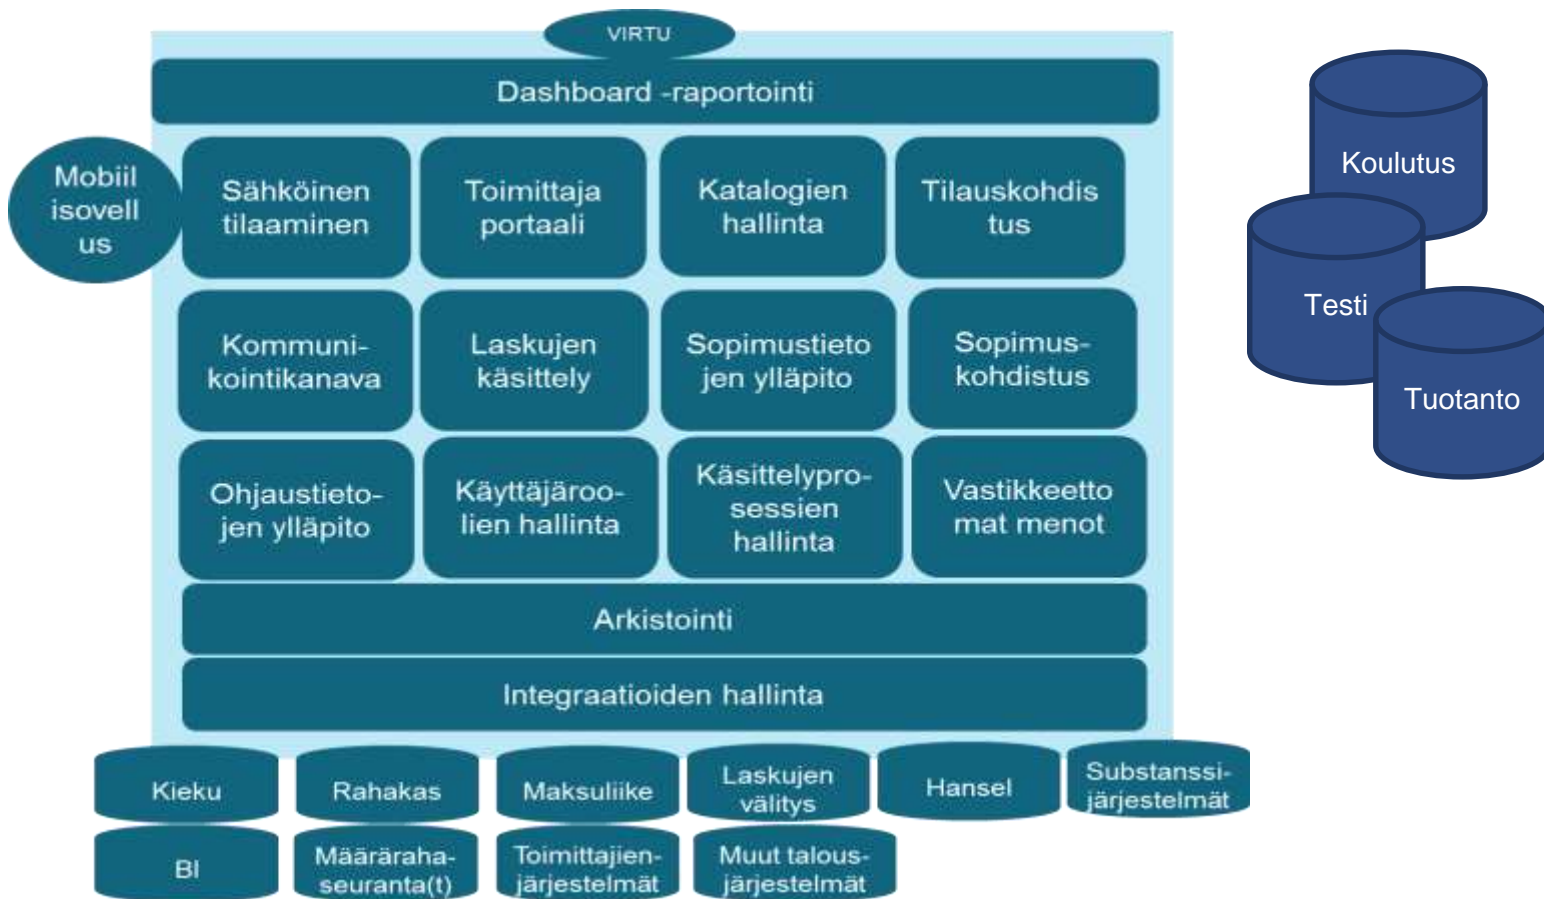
VIRTU

Dashboard -raportointi

Mobiil isovell us

Sähköinen tilaaminen

Toimittaja portaali

Katalogien hallinta

Tilauskohdis tus

Kommunikointikanava

Laskujen käsittely

Sopimustieto jen ylläpito

Sopimuskohdistus

Ohjaustietojen ylläpito

Käyttäjäroolien hallinta

Käsittelyprosessien hallinta

Vastikkeetto mat menot

Arkistointi

Integraatioiden hallinta

Kieku

Rahakas

Maksuliike

Laskujen välitys

Hansel

Substanssijärjestelmät

BI

Määrärahaseuranta(t)

Toimittajienjärjestelmät

Muut talousjärjestelmät

Koulutus

Testi

Tuotanto